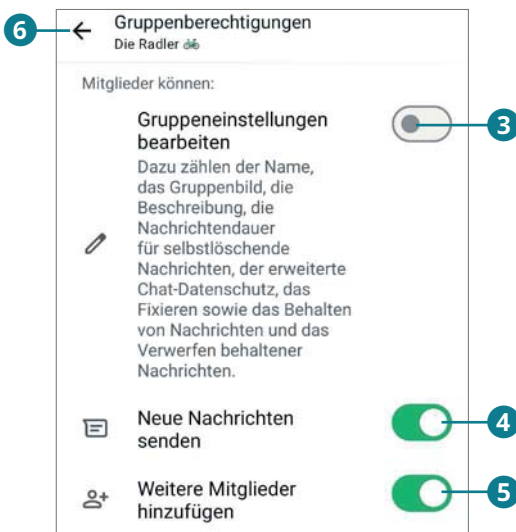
6

Gruppenberechtigungen
Die Radler 🚲

Mitglieder können:

Gruppeneinstellungen bearbeiten
Dazu zählen der Name, das Gruppenbild, die Beschreibung, die Nachrichtendauer für selbstlöschende Nachrichten, der erweiterte Chat-Datenschutz, das Fixieren sowie das Behalten von Nachrichten und das Verwerfen behaltener Nachrichten.

3

Neue Nachrichten senden

4

Weitere Mitglieder hinzufügen

5